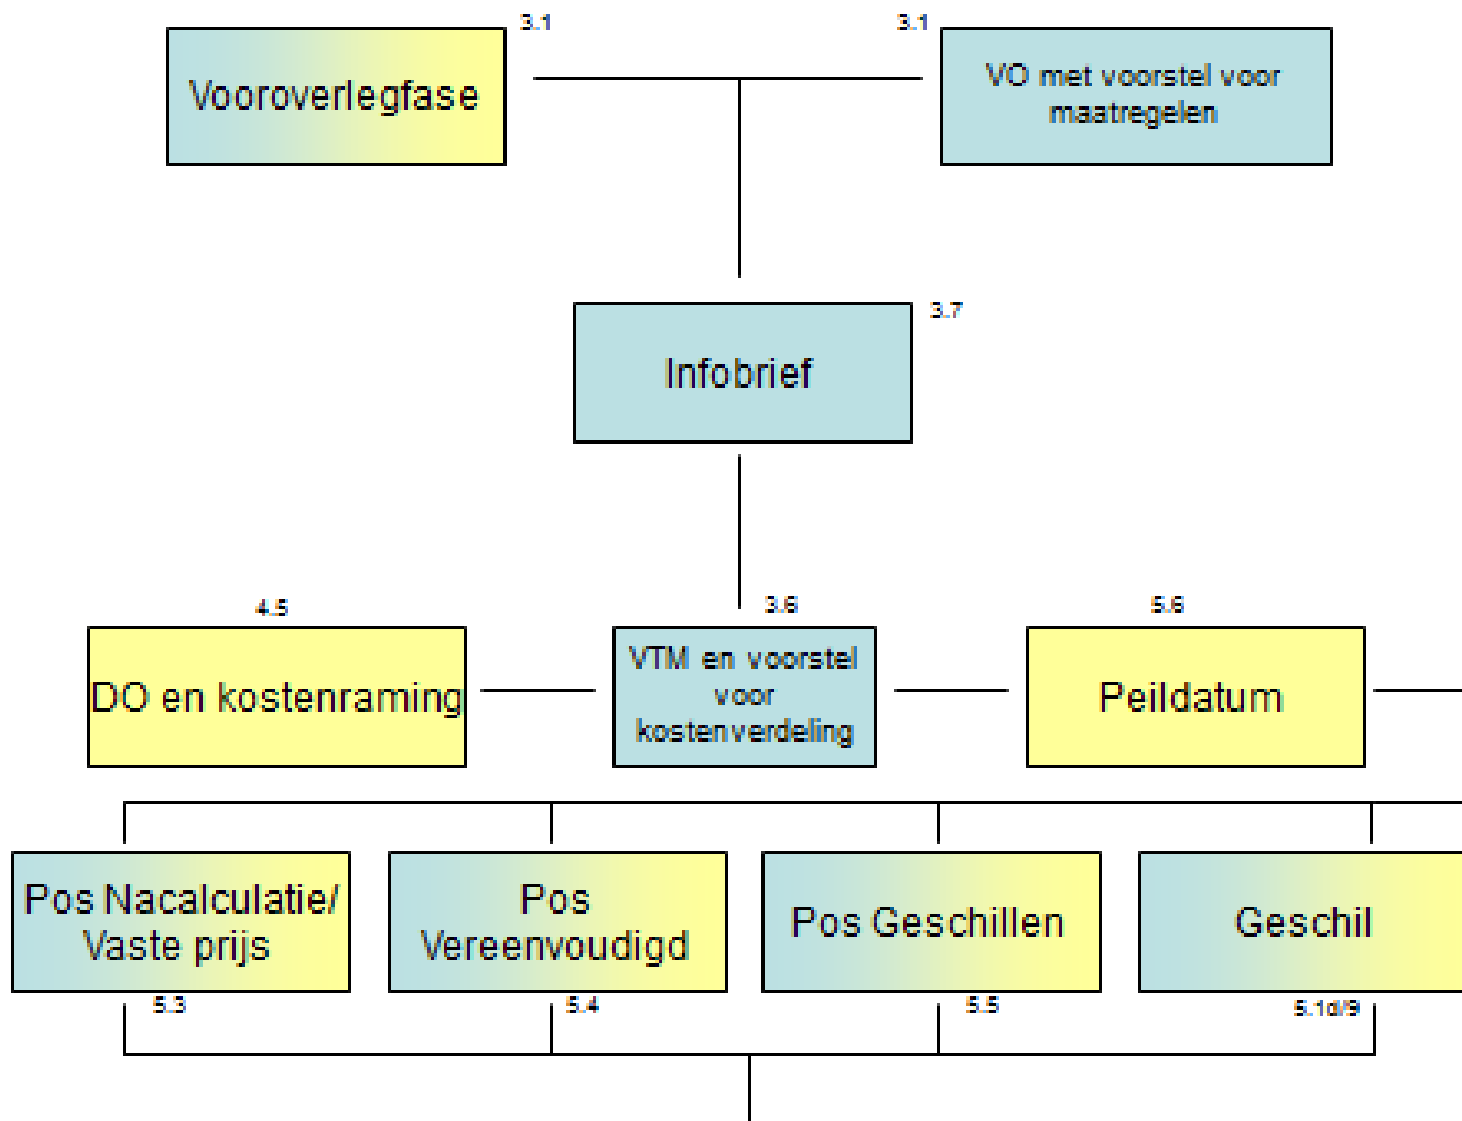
Vooroverlegfase 3.1

3.1 VO met voorstel voor maatregelen

Infobrief 3.7

4.5 DO en kostenraming

3.6 VTM en voorstel voor kostenverdeling

5.6 Peildatum

Pos Nacalculatie/ Vaste prijs 5.3

Pos Vereenvoudigd 5.4

Pos Geschillen 5.5

Geschil 5.1d/9